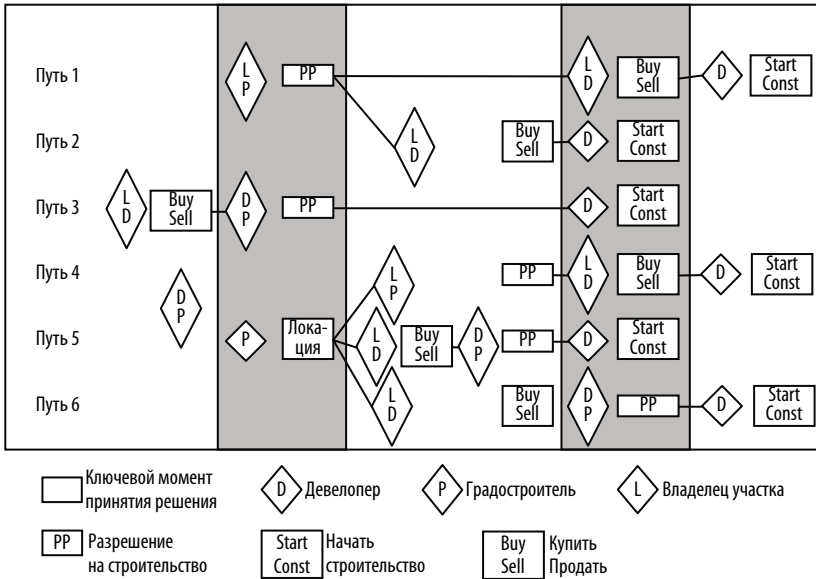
Путь 1
Путь 2
Путь 3
Путь 4
Путь 5
Путь 6

L P
PP
L D
Buy Sell
D
Start Const

L D
Buy Sell
D
Start Const

L D
Buy Sell
D P
PP
D
Start Const

D P
L P
PP
L D
Buy Sell
D
Start Const

P
Локация
L D
Buy Sell
D P
PP
D
Start Const

L D
Buy Sell
D P
PP
D
Start Const

Ключевой момент принятия решения
D Девелопер
P Градостроитель
L Владелец участка

PP Разрешение на строительство
Start Const Начать строительство
Buy Sell Купить Продать